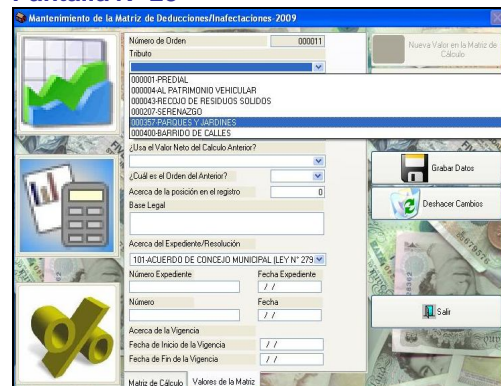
Pantalla N° 20

Mantenimiento de la Matriz de Deducciones/Inafectaciones-2009

Número de Orden 000011
Tributo

000001-PREDIAL
000004-AL PATRIMONIO VEHICULAR
000043-RECOJO DE RESIDUOS SOLIDOS
000207-SERENAZGO
000357-PARQUES Y JARDINES
000400-BARRIDO DE CALLES

¿Usa el Valor Neto del Calculo Anterior?
¿Cuál es el Orden del Anterior?
Acerca de la posición en el registro 0
Base Legal

Acerca del Expediente/Resolución
101-ACUERDO DE CONCEJO MUNICIPAL (LEY N° 279
Número Expediente
Fecha Expediente
/ /
Número
Fecha
/ /
Acerca de la Vigencia
Fecha de Inicio de la Vigencia / /
Fecha de Fin de la Vigencia / /

Matriz de Cálculo
Valores de la Matriz

Nueva Valor en la Matriz de Cálculo
Grabar Datos
Deshacer Cambios
Salir